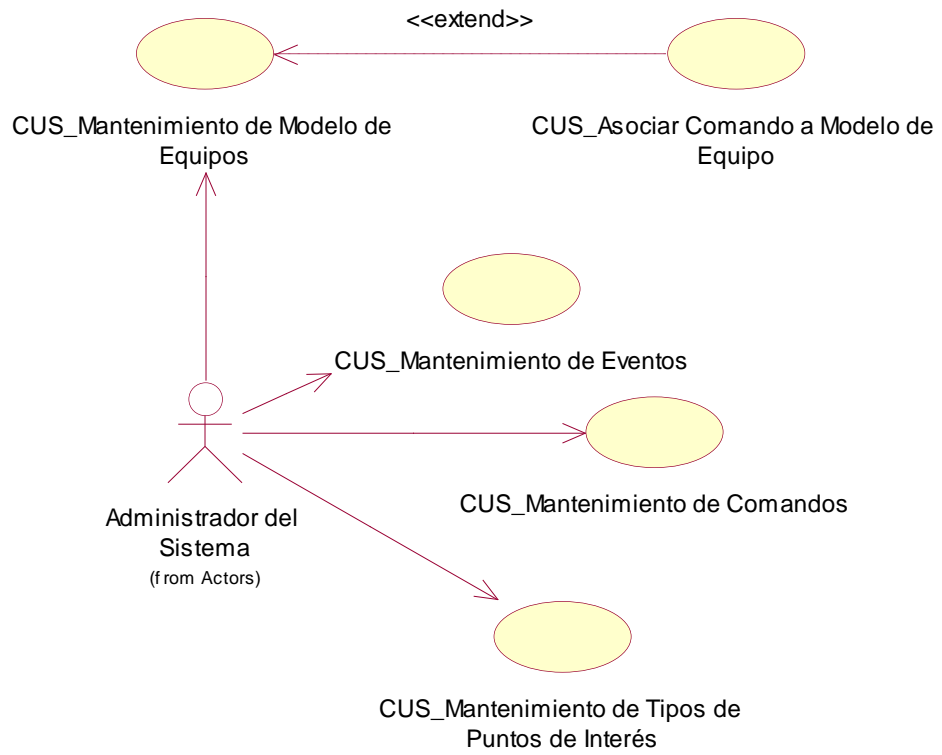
<<extend>>

CUS_Mantenimiento de Modelo de Equipos

CUS_Asociar Comando a Modelo de Equipo

CUS_Mantenimiento de Eventos

CUS_Mantenimiento de Comandos

Administrador del Sistema
(from Actors)

CUS_Mantenimiento de Tipos de Puntos de Interés